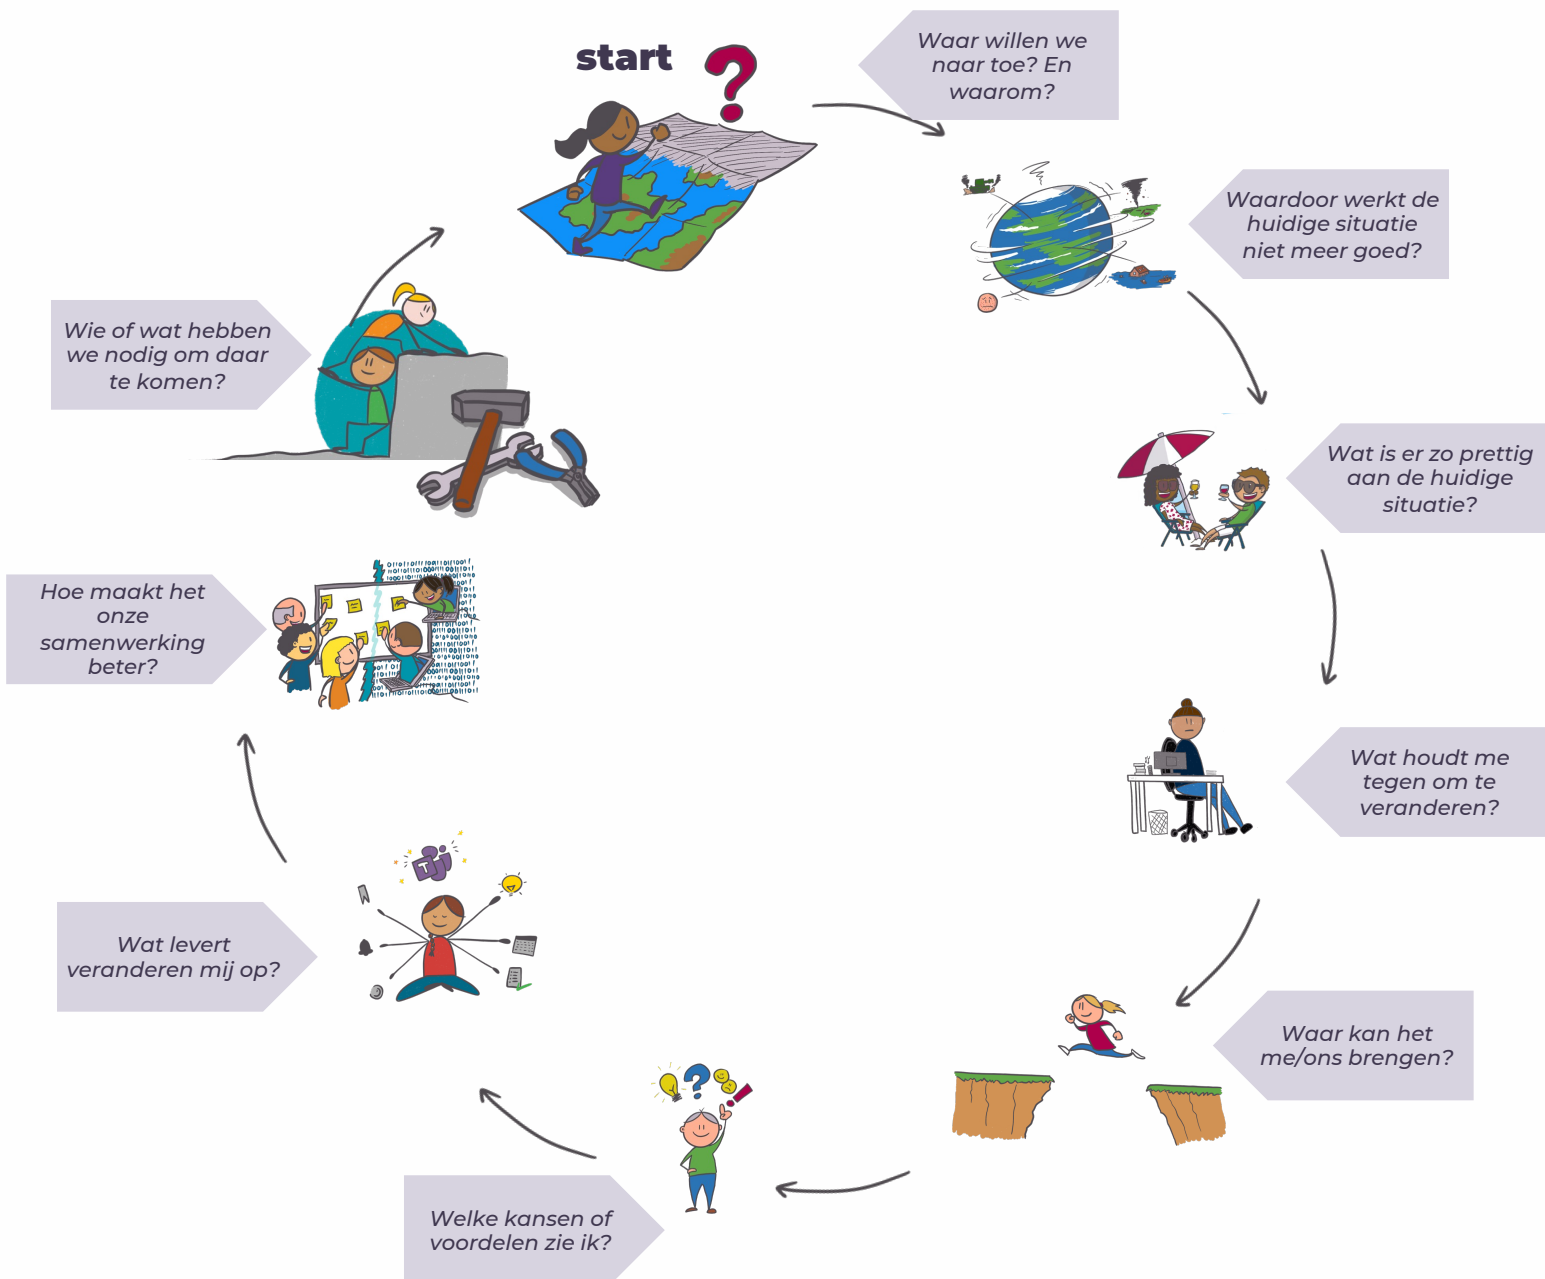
start

Waar willen we naar toe? En waarom?

Waardoor werkt de huidige situatie niet meer goed?

Wat is er zo prettig aan de huidige situatie?

Wat houdt me tegen om te veranderen?

Waar kan het me/ons brengen?

Welke kansen of voordelen zie ik?

Wat levert veranderen mij op?

Hoe maakt het onze samenwerking beter?

Wie of wat hebben we nodig om daar te komen?